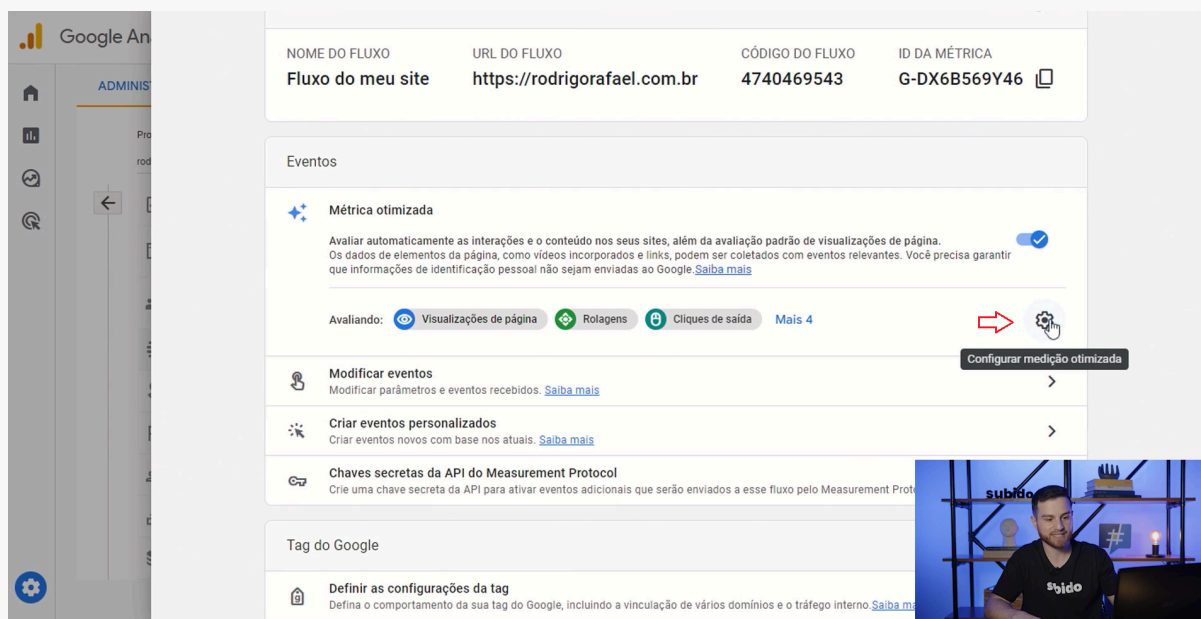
Google An
ADMINIST
Pro
rod

NOME DO FLUXO
Fluxo do meu site

URL DO FLUXO
https://rodrigorafael.com.br

CÓDIGO DO FLUXO
4740469543

ID DA MÉTRICA
G-DX6B569Y46

Eventos

Métrica otimizada

Avaliar automaticamente as interações e o conteúdo nos seus sites, além da avaliação padrão de visualizações de página.
Os dados de elementos da página, como vídeos incorporados e links, podem ser coletados com eventos relevantes. Você precisa garantir que informações de identificação pessoal não sejam enviadas ao Google. Saiba mais

Avaliando: Visualizações de página Rolagens Cliques de saída Mais 4

Configurar medição otimizada

Modificar eventos
Modificar parâmetros e eventos recebidos. Saiba mais

Criar eventos personalizados
Criar eventos novos com base nos atuais. Saiba mais

Chaves secretas da API do Measurement Protocol
Crie uma chave secreta da API para ativar eventos adicionais que serão enviados a esse fluxo pelo Measurement Proto

Tag do Google

Definir as configurações da tag
Defina o comportamento da sua tag do Google, incluindo a vinculação de vários domínios e o tráfego interno. Saiba ma

subido
subido